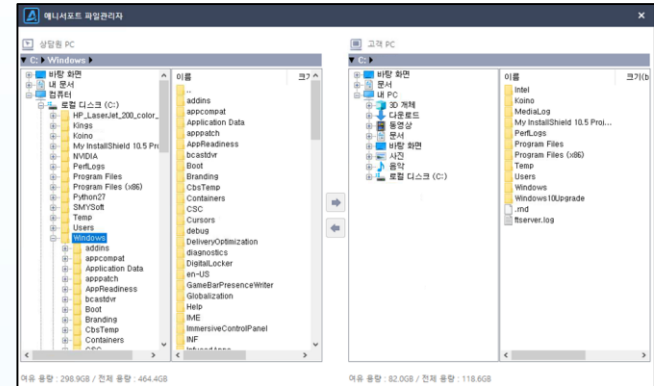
애니서포트 파일관리자

상담원 PC

C: Windows

바탕 화면
내 문서
컴퓨터
로컬 디스크 (C:)
HP_LaserJet_200_color_
Kings
Koino
My InstallShield 10.5 Pro
NVIDIA
PerfLogs
Program Files
Program Files (x86)
Python27
SMYSoft
Temp
Users
Windows
addins
appcompat
Application Data
apppatch
AppReadiness
bcastdvr
Boot
Branding
CbsTemp
Containers

이름
..
addins
appcompat
Application Data
apppatch
AppReadiness
bcastdvr
Boot
Branding
CbsTemp
Containers
CSC
Cursors
debug
DeliveryOptimization
diagnostics
DigitalLocker
en-US
GameBarPresenceWriter
Globalization
Help
IME
ImmersiveControlPanel
INF

여유 용량 : 298.9GB / 전체 용량 : 464.4GB

고객 PC

C:

바탕 화면
문서
내 PC
3D 개체
다운로드
동영상
문서
바탕 화면
사진
음악
로컬 디스크 (C:)

이름
Intel
Koino
MediaLog
My InstallShield 10.5 Proj...
PerfLogs
Program Files
Program Files (x86)
Temp
Users
Windows
Windows10Upgrade
.rnd
ftserver.log

크기(b

여유 용량 : 82.0GB / 전체 용량 : 118.6GB